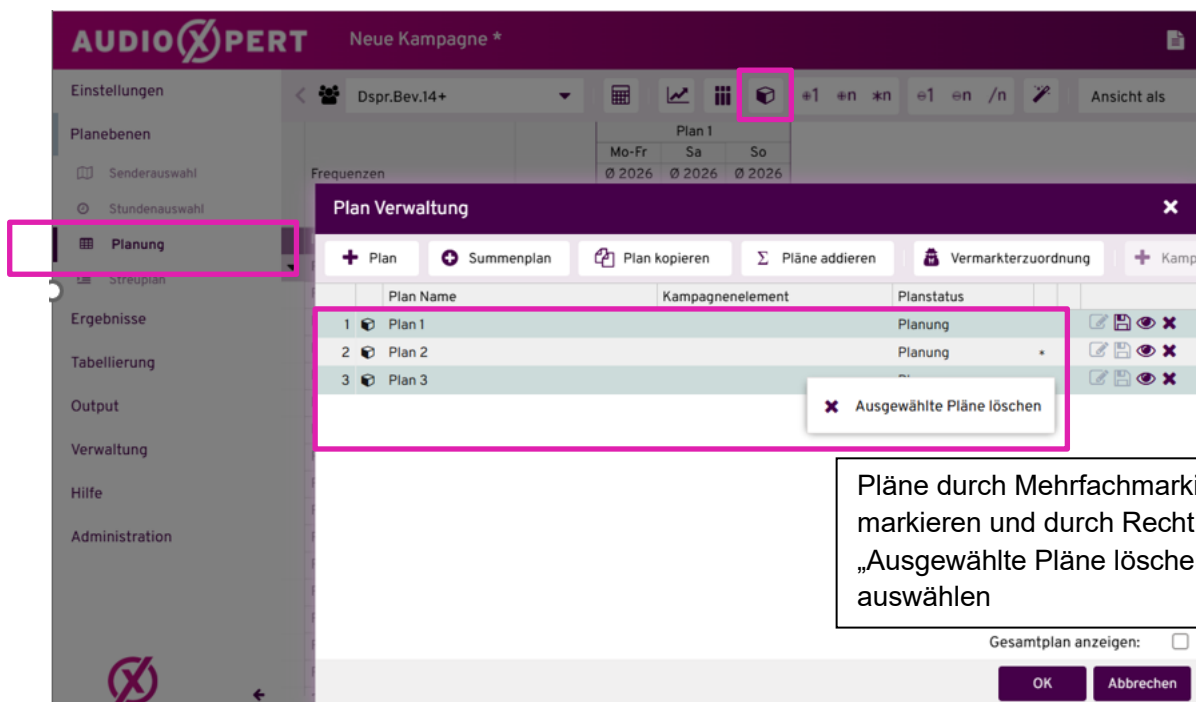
AUDIOXPERT Neue Kampagne *

Einstellungen
Planebenen
Senderauswahl
Stundenauswahl
Planung
Streuplan
Ergebnisse
Tabellierung
Output
Verwaltung
Hilfe
Administration

Dspr.Bev.14+

Ansicht als

Plan 1

| Mo-Fr | Sa | So |
|---|---|---|
| Ø 2026 | Ø 2026 | Ø 2026 |

Frequenzen

Plan Verwaltung

Plan | Summenplan | Plan kopieren | Pläne addieren | Vermarkterzuordnung | Kamp

| | Plan Name | Kampagnenelement | Planstatus |
|---|---|---|---|
| 1 | Plan 1 | | Planung |
| 2 | Plan 2 | | Planung |
| 3 | Plan 3 | | Pl |

Ausgewählte Pläne löschen

Pläne durch Mehrfachmarki markieren und durch Recht „Ausgewählte Pläne lösche auswählen

Gesamtplan anzeigen:

OK
Abbrechen